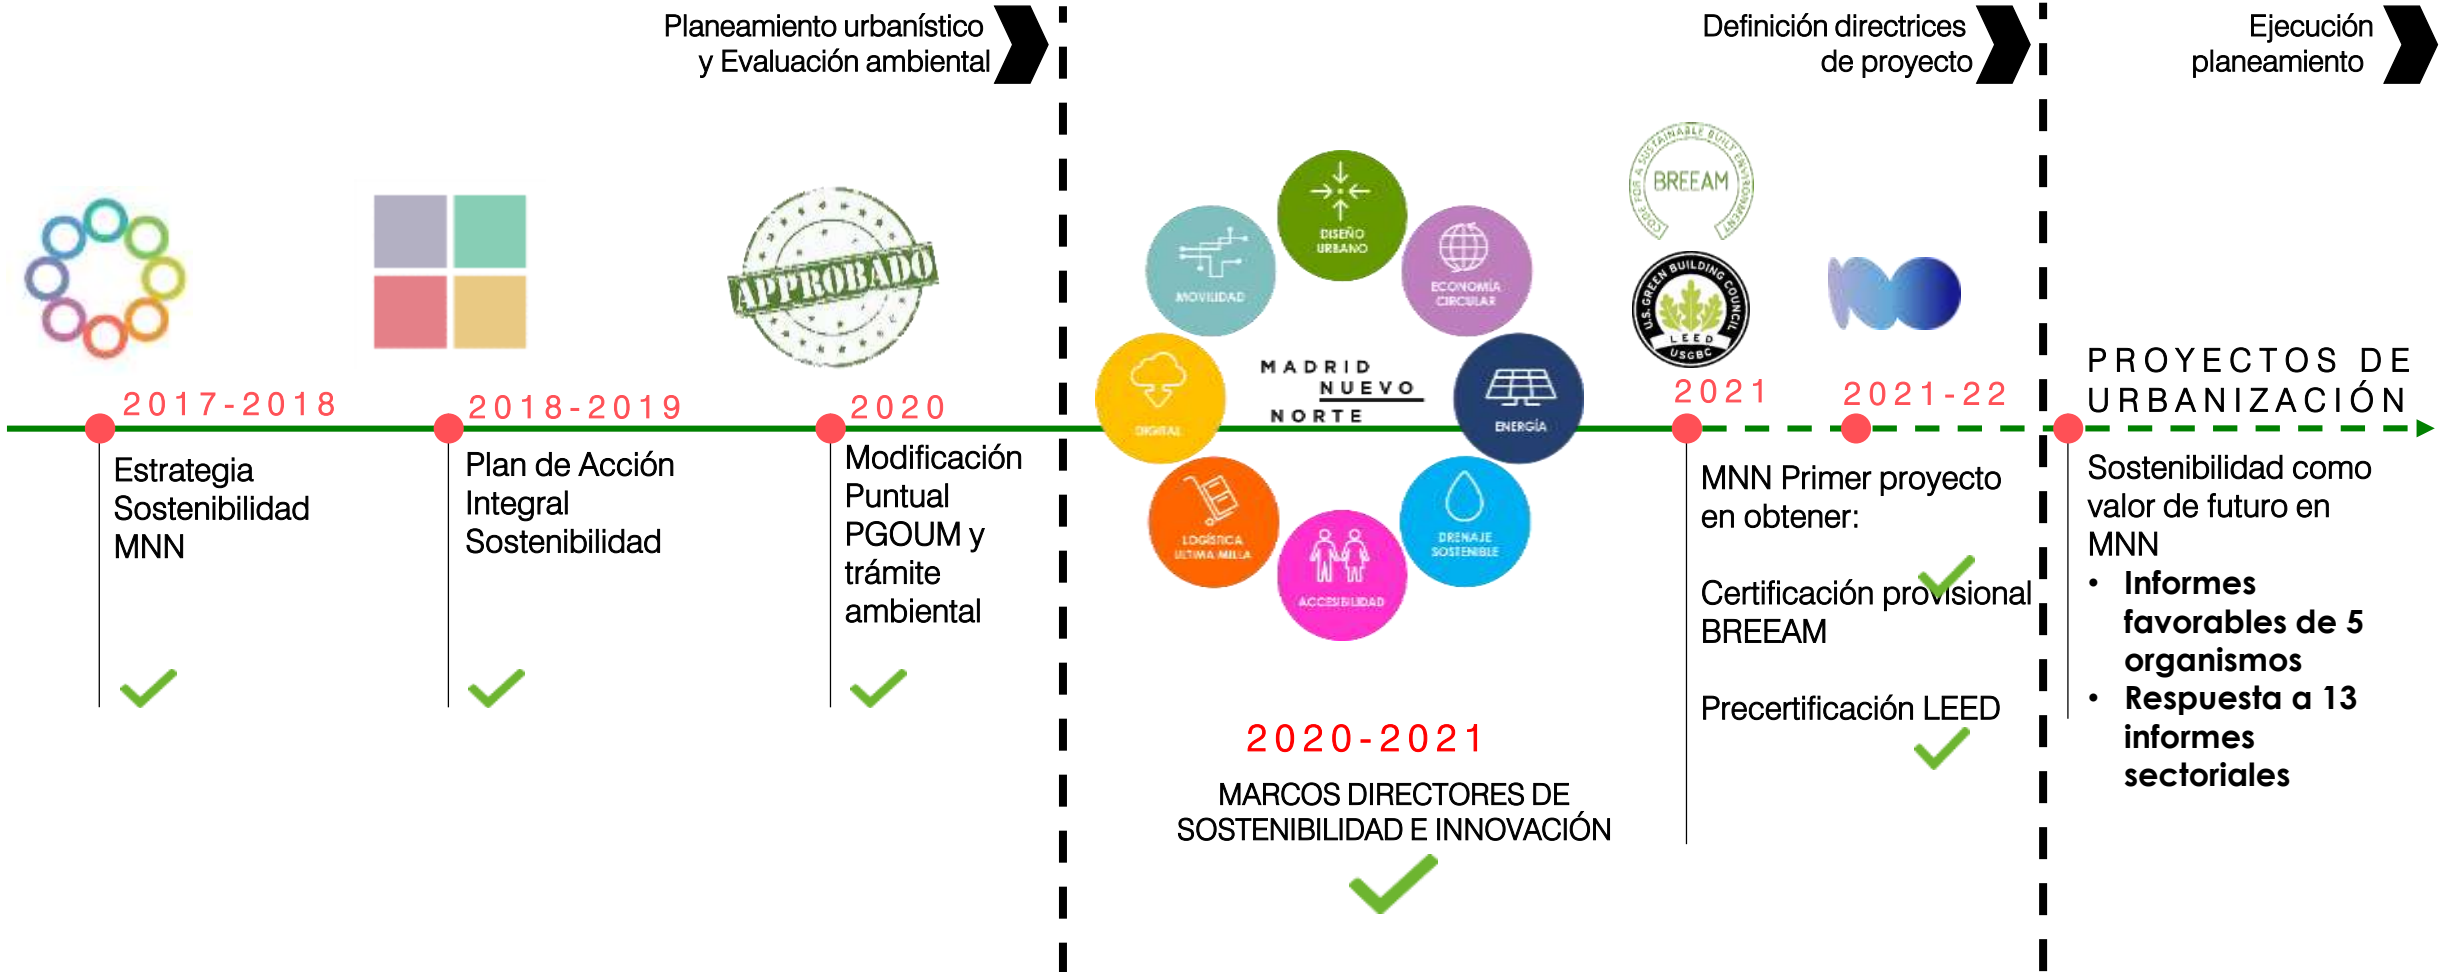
Planeamiento urbanístico y Evaluación ambiental

Definición directrices de proyecto

Ejecución planeamiento

APPROBADO

DISEÑO URBANO

MOVILIDAD

ECONOMÍA CIRCULAR

MADRID NUEVO NORTE

DIGITAL

ENERGÍA

LOGÍSTICA ÚLTIMA MILLA

ACCESIBILIDAD

DRENAJE SOSTENIBLE

BREEAM

CODE FOR A SUSTAINABLE BUILT ENVIRONMENT

U.S. GREEN BUILDING COUNCIL LEED USGBC

2017-2018

Estrategia Sostenibilidad MNN

2018-2019

Plan de Acción Integral Sostenibilidad

2020

Modificación Puntual PGOUM y trámite ambiental

2020-2021

MARCOS DIRECTORES DE SOSTENIBILIDAD E INNOVACIÓN

2021

2021-22

MNN Primer proyecto en obtener:

Certificación provisional BREEAM

Precertificación LEED

PROYECTOS DE URBANIZACIÓN

Sostenibilidad como valor de futuro en MNN

• Informes favorables de 5 organismos
• Respuesta a 13 informes sectoriales